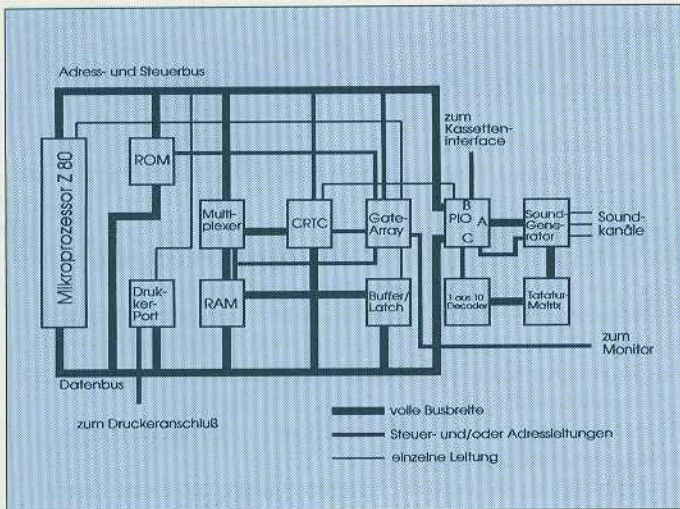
Adress- und Steuerbus

Mikroprozessor Z 80

ROM

zum Kassetteninterface

Multiplexer

CRTC

Gate-Array

B
PIO A
C

Sound-Generator

Soundkanäle

Druckerport

RAM

Buffer/ Latch

1 aus 10 Decoder

Tastatur-Matrix

zum Monitor

Datenbus

zum Druckeranschluß

volle Busbreite

Steuer- und/oder Adressleitungen

einzelne Leitung